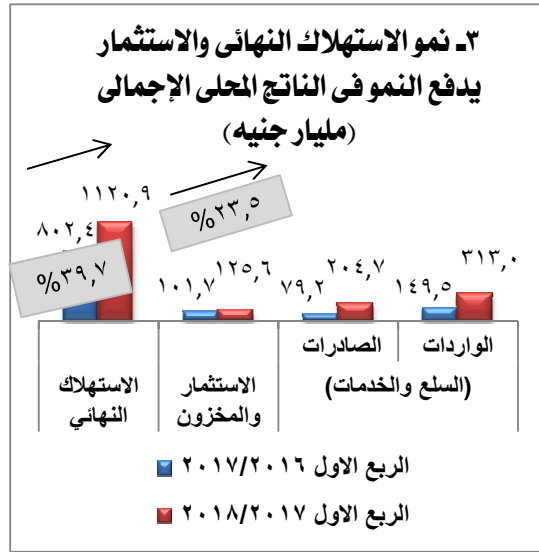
٣ـ نمو الاستهلاك النهائى والاستثمار يدفع النمو فى الناتج المحلى الإجمالى
(مليار جنيه)

١١٢٠,٩
٨٠٢,٤
%٣٩,٧
%٢٣,٥
١٢٥,٦
١٠١,٧
٢٠٤,٧
٧٩,٢
٣١٣,٠
١٤٩,٥

| الاستهلاك النهائي | الاستثمار والمخزون | الصادرات | الواردات |
|---|---|---|---|
| | | (السلع والخدمات) | |

الربع الاول ٢٠١٧/٢٠١٦
الربع الاول ٢٠١٨/٢٠١٧